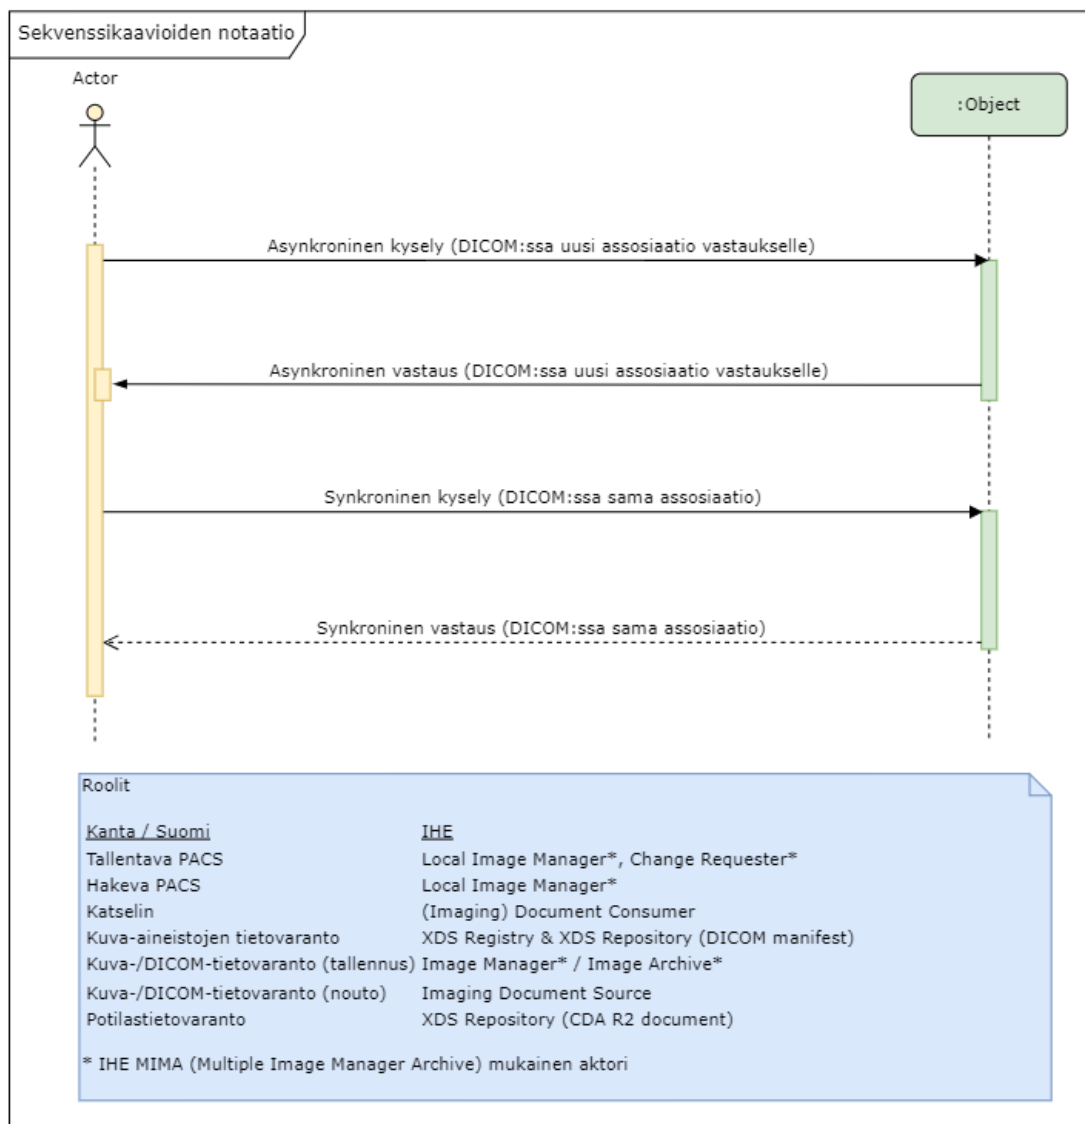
Sekvenssikaavioiden notaatio

Actor

:Object

Asynkroninen kysely (DICOM:ssa uusi assosiaatio vastaukselle)

Asynkroninen vastaus (DICOM:ssa uusi assosiaatio vastaukselle)

Synkroninen kysely (DICOM:ssa sama assosiaatio)

Synkroninen vastaus (DICOM:ssa sama assosiaatio)

Roolit

| Kanta / Suomi | IHE |
|---|---|
| Tallentava PACS | Local Image Manager*, Change Requester* |
| Hakeva PACS | Local Image Manager* |
| Katselin | (Imaging) Document Consumer |
| Kuva-aineistojen tietovaranto | XDS Registry & XDS Repository (DICOM manifest) |
| Kuva-/DICOM-tietovaranto (tallennus) | Image Manager* / Image Archive* |
| Kuva-/DICOM-tietovaranto (nouto) | Imaging Document Source |
| Potilastietovaranto | XDS Repository (CDA R2 document) |

* IHE MIMA (Multiple Image Manager Archive) mukainen aktori